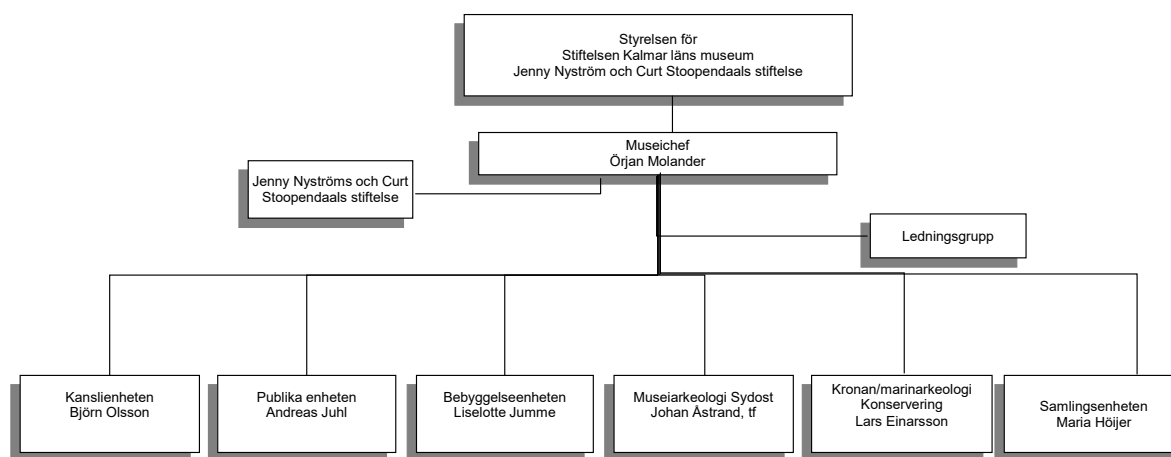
Styrelsen för
Stiftelsen Kalmar läns museum
Jenny Nyström och Curt Stoopendaals stiftelse

Museichef
Örjan Molander

Jenny Nyströms och Curt Stoopendaals stiftelse

Ledningsgrupp

Kanslienheten
Björn Olsson

Publika enheten
Andreas Juhl

Bebyggelseenheten
Liselotte Jumme

Museiarkeologi Sydost
Johan Åstrand, tf

Kronan/marinarkeologi
Konservering
Lars Einarsson

Samlingsenheten
Maria Höijer